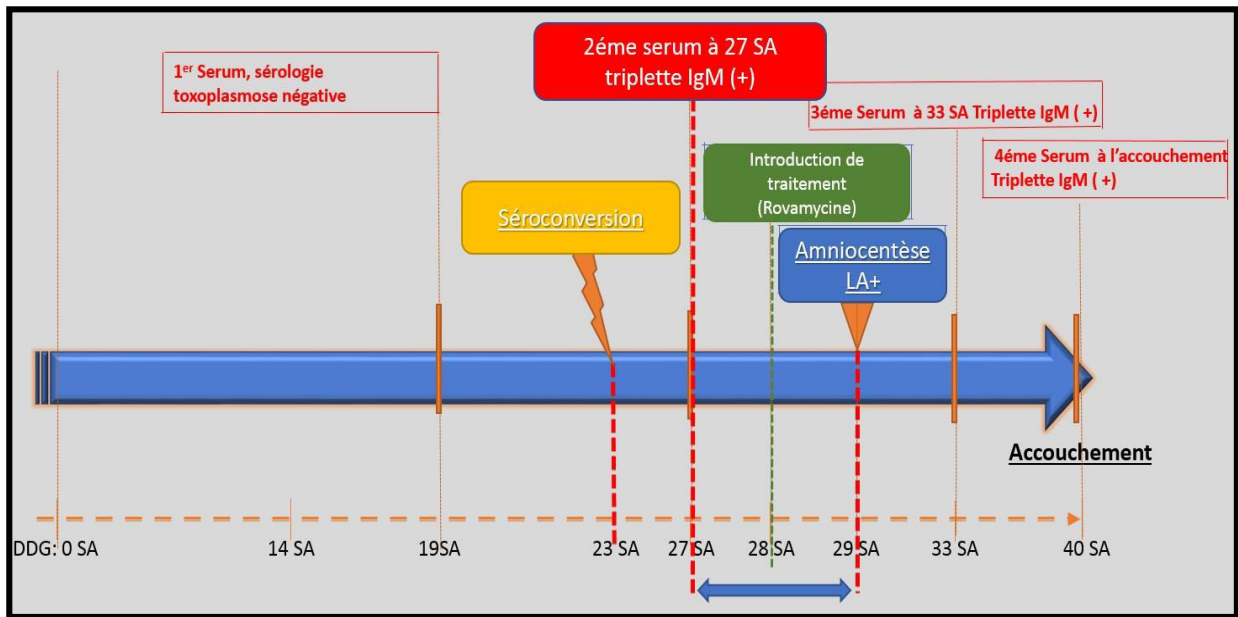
1$^{er}$ Serum, sérologie toxoplasmose négative

2éme serum à 27 SA triplette IgM (+)

3éme Serum à 33 SA Triplette IgM ( +)

Introduction de traitement (Rovamycine)

4éme Serum à l'accouchement Triplette IgM ( +)

Séroconversion

Amniocentèse LA+

Accouchement

DDG: 0 SA

14 SA

19SA

23 SA

27 SA

28 SA

29 SA

33 SA

40 SA